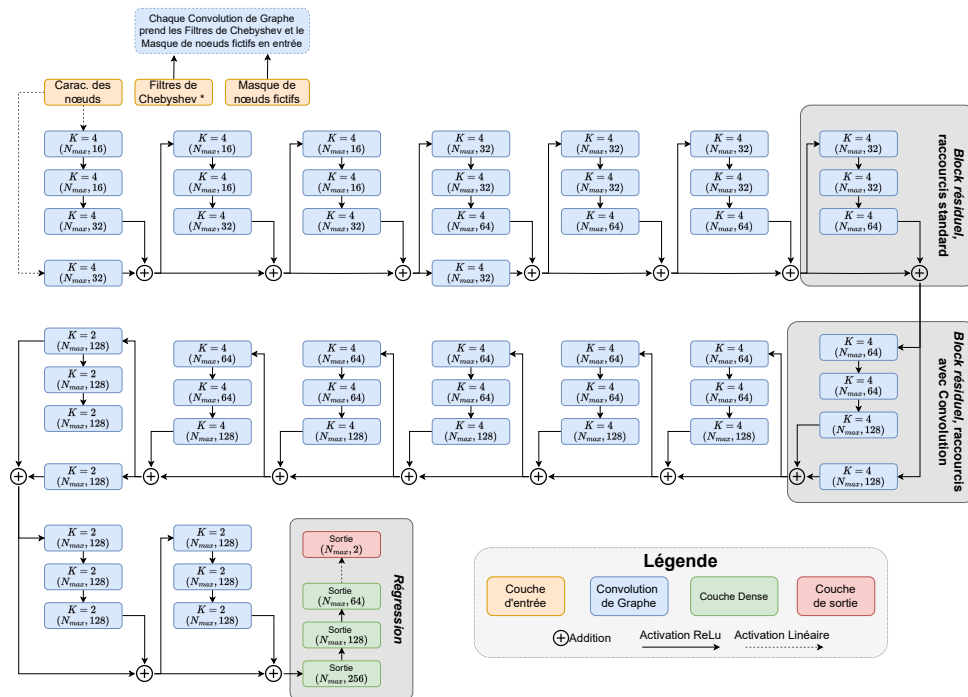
Chaque Convolution de Graphe prend les Filtres de Chebyshev et le Masque de noeuds fictifs en entrée

Carac. des nœuds

Filtres de Chebyshev *

Masque de nœuds fictifs

$K=4$ $(N_{max}, 16)$
$K=4$ $(N_{max}, 16)$
$K=4$ $(N_{max}, 32)$
$K=4$ $(N_{max}, 32)$

$K=4$ $(N_{max}, 16)$
$K=4$ $(N_{max}, 16)$
$K=4$ $(N_{max}, 32)$

$K=4$ $(N_{max}, 16)$
$K=4$ $(N_{max}, 16)$
$K=4$ $(N_{max}, 32)$

$K=4$ $(N_{max}, 32)$
$K=4$ $(N_{max}, 32)$
$K=4$ $(N_{max}, 64)$
$K=4$ $(N_{max}, 32)$

$K=4$ $(N_{max}, 32)$
$K=4$ $(N_{max}, 32)$
$K=4$ $(N_{max}, 64)$

$K=4$ $(N_{max}, 32)$
$K=4$ $(N_{max}, 32)$
$K=4$ $(N_{max}, 64)$

$K=4$ $(N_{max}, 32)$
$K=4$ $(N_{max}, 32)$
$K=4$ $(N_{max}, 64)$

Block résiduel, raccourcis standard

$K=4$ $(N_{max}, 64)$
$K=4$ $(N_{max}, 64)$
$K=4$ $(N_{max}, 128)$
$K=4$ $(N_{max}, 128)$

Block résiduel, raccourcis avec Convolution

$K=4$ $(N_{max}, 64)$
$K=4$ $(N_{max}, 64)$
$K=4$ $(N_{max}, 128)$

$K=4$ $(N_{max}, 64)$
$K=4$ $(N_{max}, 64)$
$K=4$ $(N_{max}, 128)$

$K=4$ $(N_{max}, 64)$
$K=4$ $(N_{max}, 64)$
$K=4$ $(N_{max}, 128)$

$K=4$ $(N_{max}, 64)$
$K=4$ $(N_{max}, 64)$
$K=4$ $(N_{max}, 128)$

$K=4$ $(N_{max}, 64)$
$K=4$ $(N_{max}, 64)$
$K=4$ $(N_{max}, 128)$

$K=2$ $(N_{max}, 128)$
$K=2$ $(N_{max}, 128)$
$K=2$ $(N_{max}, 128)$
$K=2$ $(N_{max}, 128)$

$K=2$ $(N_{max}, 128)$
$K=2$ $(N_{max}, 128)$
$K=2$ $(N_{max}, 128)$

$K=2$ $(N_{max}, 128)$
$K=2$ $(N_{max}, 128)$
$K=2$ $(N_{max}, 128)$

Sortie $(N_{max}, 2)$
Sortie $(N_{max}, 64)$
Sortie $(N_{max}, 128)$
Sortie $(N_{max}, 256)$

Régression

Légende

Couche d'entrée
Convolution de Graphe
Couche Dense
Couche de sortie
Addition
Activation ReLu
Activation Linéaire